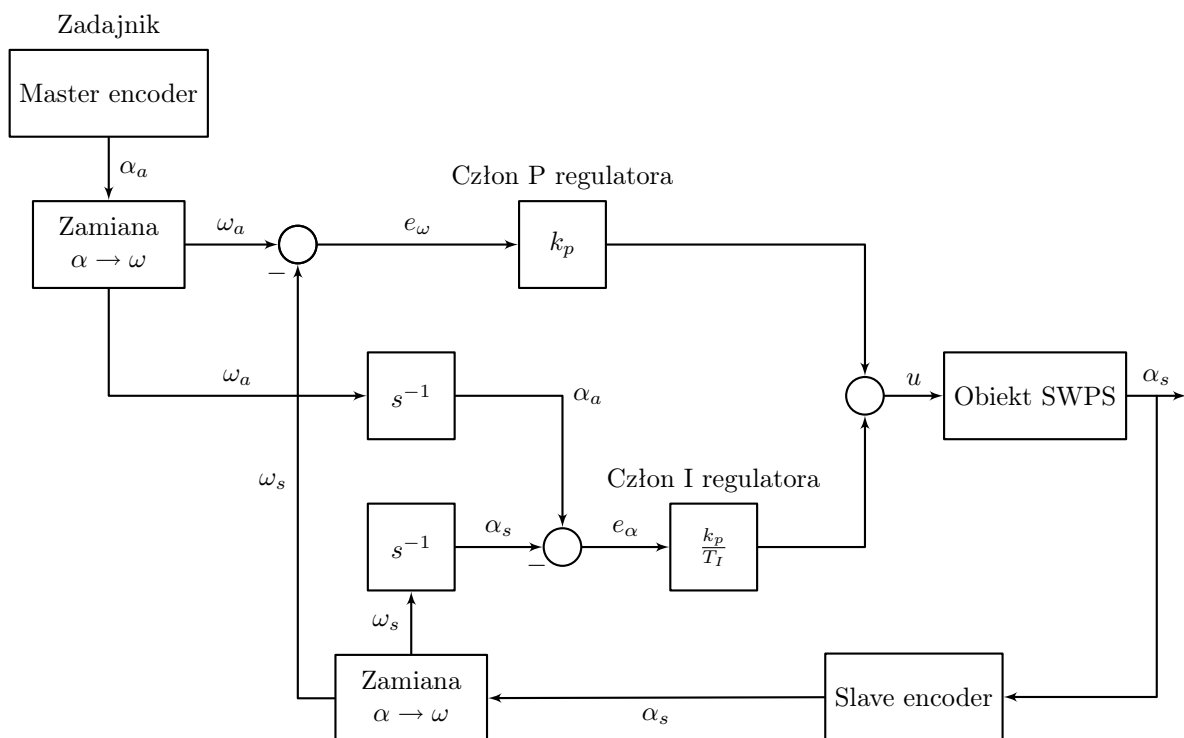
Zadajnik

Master encoder

$\alpha_a$

Zamiana $\alpha \rightarrow \omega$

$\omega_a$

$-$

$e_\omega$

Człon P regulatora

$k_p$

$\omega_a$

$s^{-1}$

$\alpha_a$

$u$

Obiekt SWPS

$\alpha_s$

$\omega_s$

Człon I regulatora

$s^{-1}$

$\alpha_s$

$-$

$e_\alpha$

$\frac{k_p}{T_I}$

$\omega_s$

Zamiana $\alpha \rightarrow \omega$

$\alpha_s$

Slave encoder